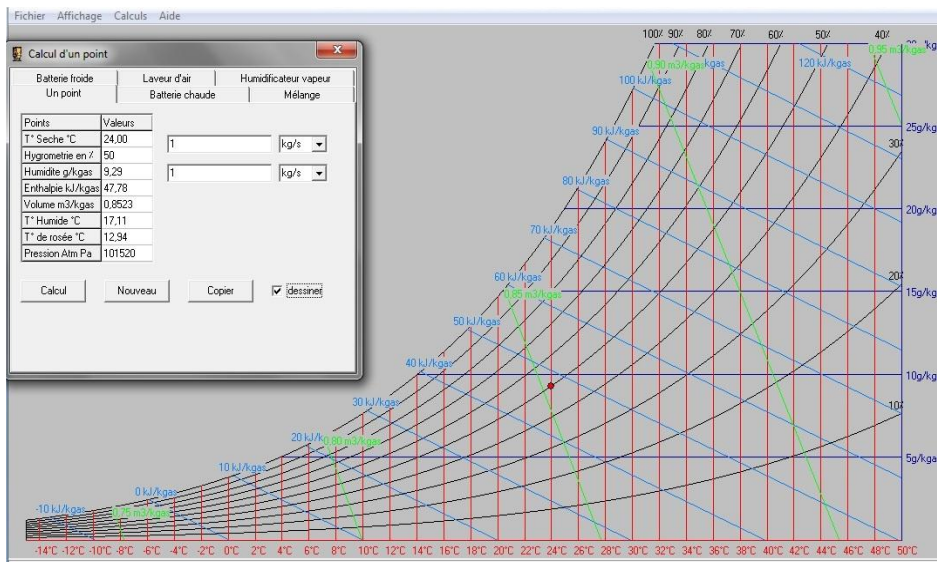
Fichier Affichage Calculs Aide

Calcul d'un point

Batterie froide | Laveur d'air | Humidificateur vapeur
Un point | Batterie chaude | Mélange

| Points | Valeurs |
|---|---|
| T° Seche °C | 24,00 |
| Hygrometrie en % | 50 |
| Humidite g/kgas | 9,29 |
| Enthalpie kJ/kgas | 47,78 |
| Volume m3/kgas | 0,8523 |
| T° Humide °C | 17,11 |
| T° de rosée °C | 12,94 |
| Pression Atm Pa | 101520 |

1 kg/s
1 kg/s

Calcul Nouveau Copier dessiner

100% 90% 80% 70% 60% 50% 40%
0,95 m3/kgas
0,90 m3/kgas
120 kJ/kgas
100 kJ/kgas
90 kJ/kgas
80 kJ/kgas
70 kJ/kgas
60 kJ/kgas
0,85 m3/kgas
50 kJ/kgas
40 kJ/kgas
30 kJ/kgas
20 kJ/kgas
0,80 m3/kgas
10 kJ/kgas
0 kJ/kgas
-10 kJ/kgas
0,75 m3/kgas
25g/kg
30%
20g/kg
20%
15g/kg
10g/kg
10%
5g/kga
-14°C -12°C -10°C -8°C -6°C -4°C -2°C 0°C 2°C 4°C 6°C 8°C 10°C 12°C 14°C 16°C 18°C 20°C 22°C 24°C 26°C 28°C 30°C 32°C 34°C 36°C 38°C 40°C 42°C 44°C 46°C 48°C 50°C